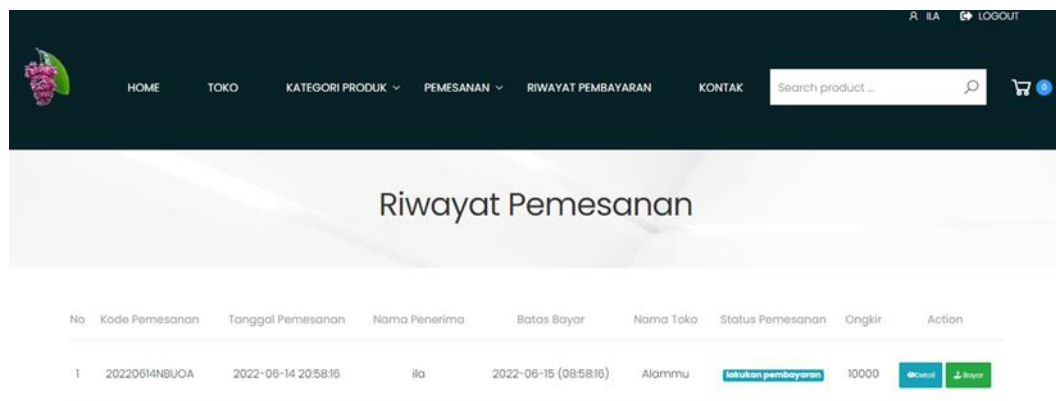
ILA LOGOUT

HOME TOKO KATEGORI PRODUK PEMESANAN RIWAYAT PEMBAYARAN KONTAK Search product ... 0

Riwayat Pemesanan

| No | Kode Pemesanan | Tanggal Pemesanan | Nama Penerima | Batas Bayar | Nama Toko | Status Pemesanan | Ongkir | Action |
|---|---|---|---|---|---|---|---|---|
| 1 | 20220614NBUOA | 2022-06-14 20:58:16 | ila | 2022-06-15 (08:58:16) | Alammu | lakukan pembayaran | 10000 | Detail Bayar |